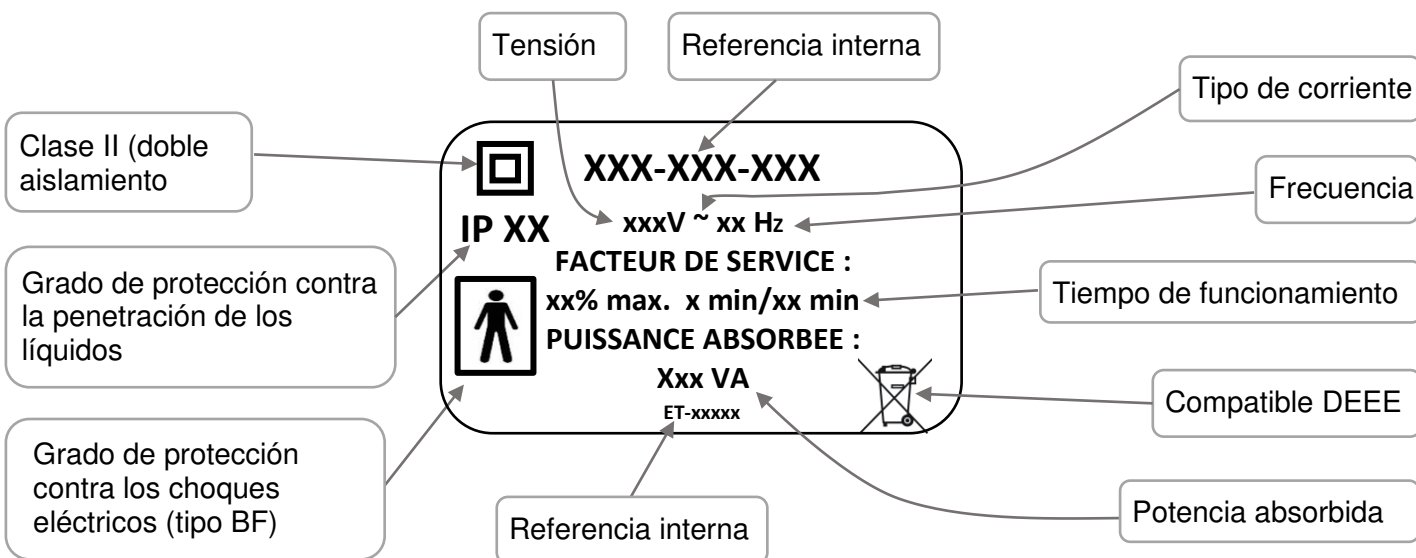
Tensión

Referencia interna

Tipo de corriente

Clase II (doble aislamiento

XXX-XXX-XXX

xxxV ~ xx Hz

Frecuencia

IP XX

Grado de protección contra la penetración de los líquidos

FACTEUR DE SERVICE :

xx% max. x min/xx min

Tiempo de funcionamiento

PUISSANCE ABSORBEE :

Xxx VA

ET-xxxxx

Compatible DEEE

Grado de protección contra los choques eléctricos (tipo BF)

Referencia interna

Potencia absorbida